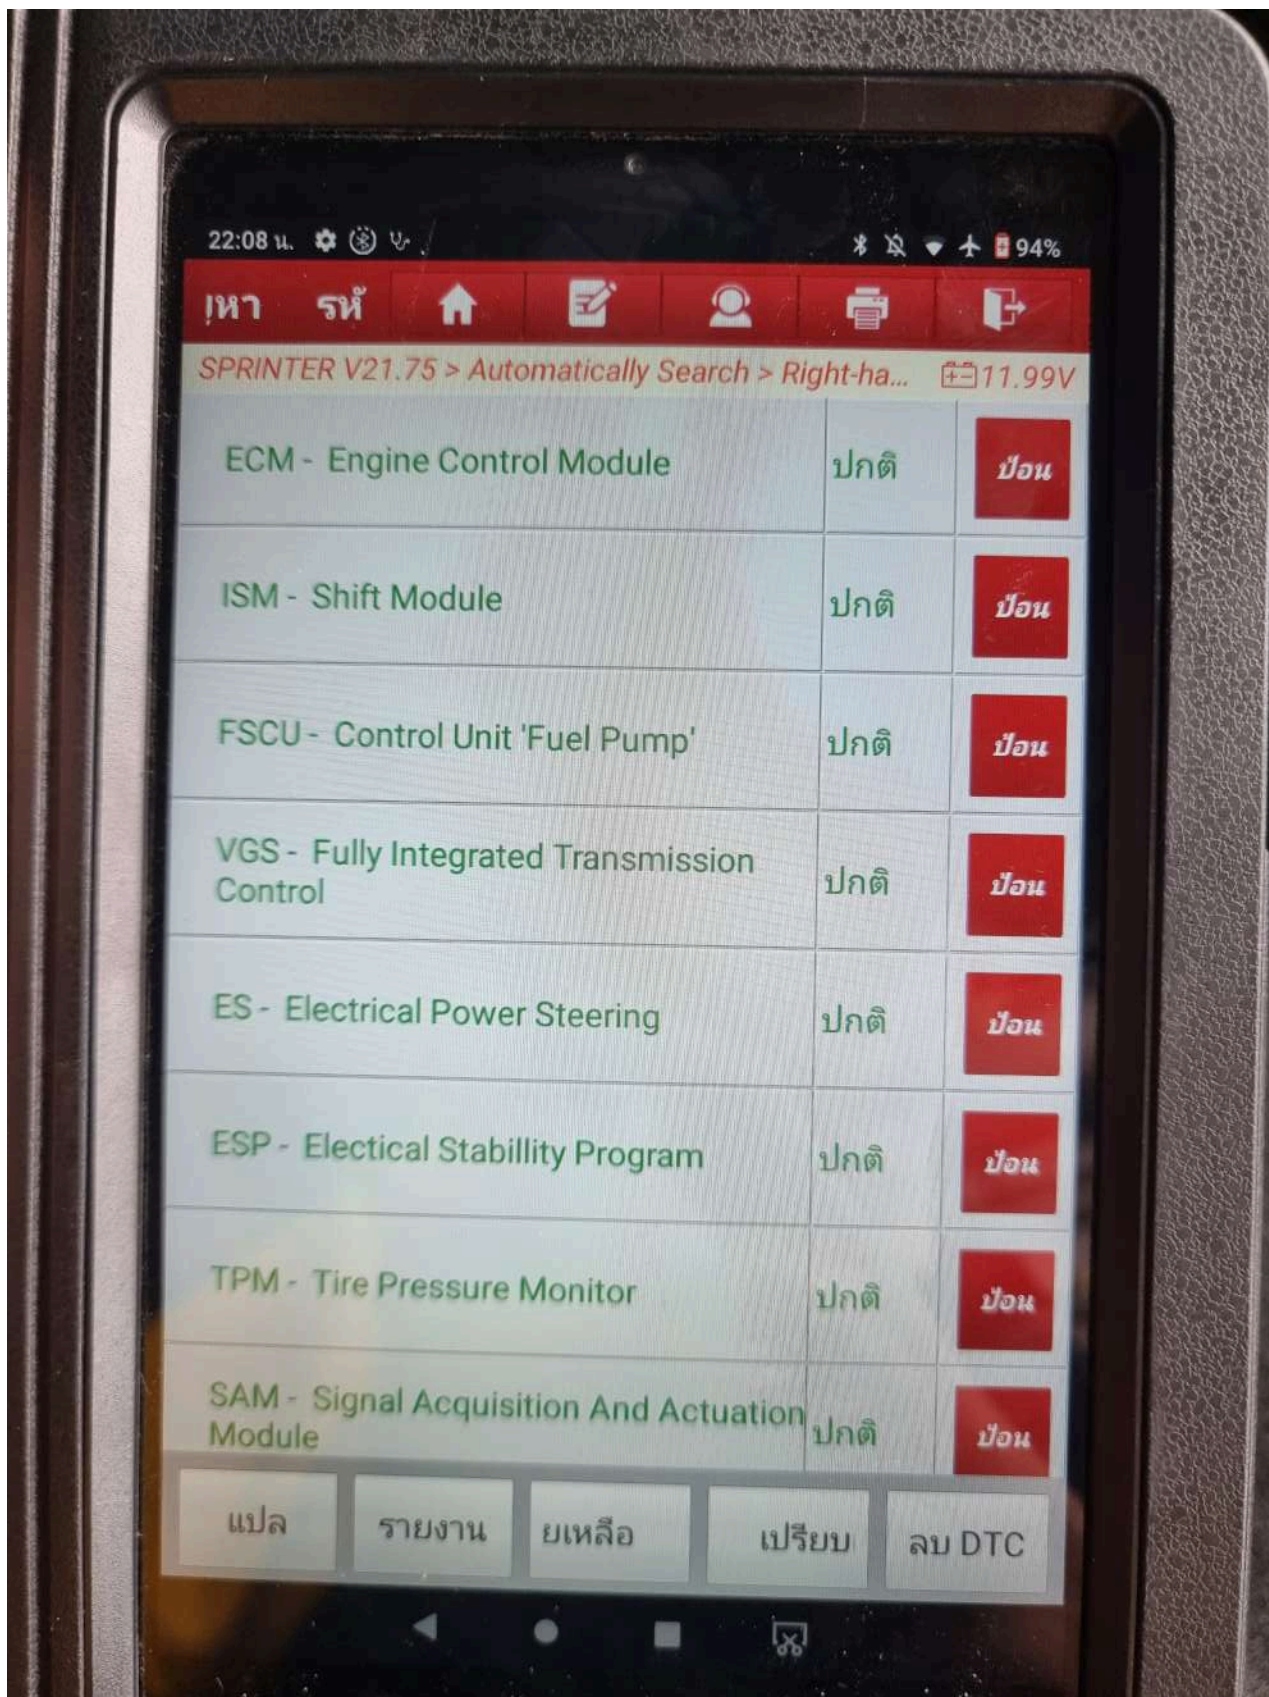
22:08 น.

94%

เหา รหั

SPRINTER V21.75 > Automatically Search > Right-ha... 11.99V

| | | |
|---|---|---|
| ECM - Engine Control Module | ปกติ | ป้อน |
| ISM - Shift Module | ปกติ | ป้อน |
| FSCU - Control Unit 'Fuel Pump' | ปกติ | ป้อน |
| VGS - Fully Integrated Transmission Control | ปกติ | ป้อน |
| ES - Electrical Power Steering | ปกติ | ป้อน |
| ESP - Electical Stabillity Program | ปกติ | ป้อน |
| TPM - Tire Pressure Monitor | ปกติ | ป้อน |
| SAM - Signal Acquisition And Actuation Module | ปกติ | ป้อน |

แปล รายงาน ยเหลือ เปรียบ ลบ DTC